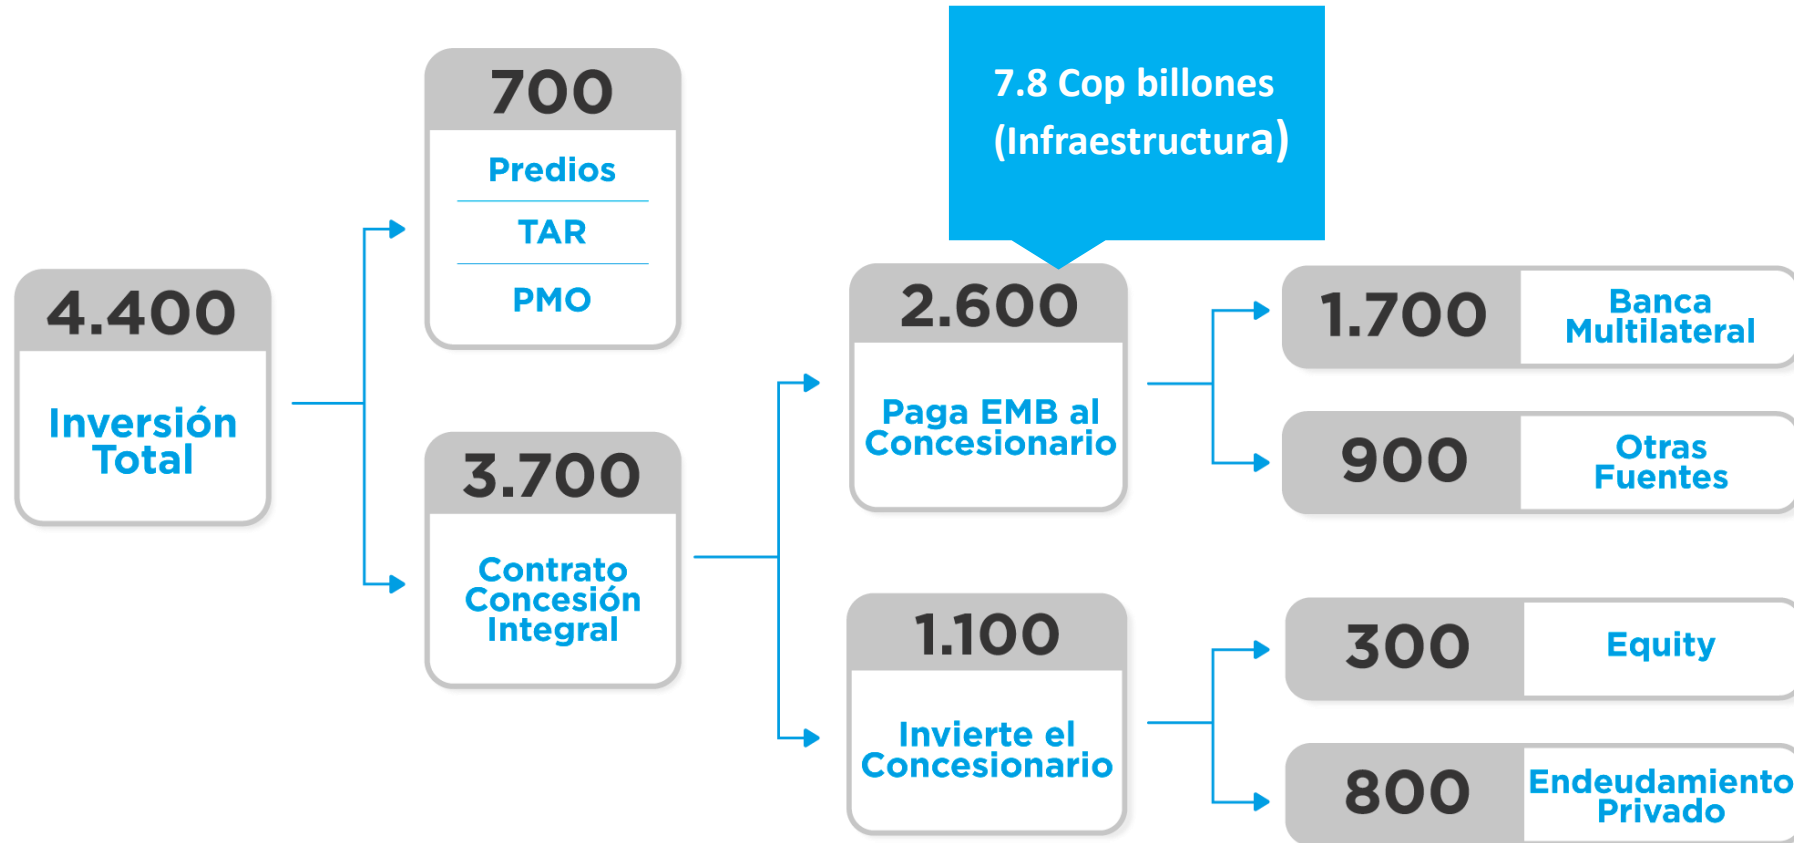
4.400

Inversión Total

700

Predios

TAR

PMO

3.700

Contrato Concesión Integral

7.8 Cop billones (Infraestructura)

2.600

Paga EMB al Concesionario

1.100

Invierte el Concesionario

1.700 Banca Multilateral

900 Otras Fuentes

300 Equity

800 Endeudamiento Privado